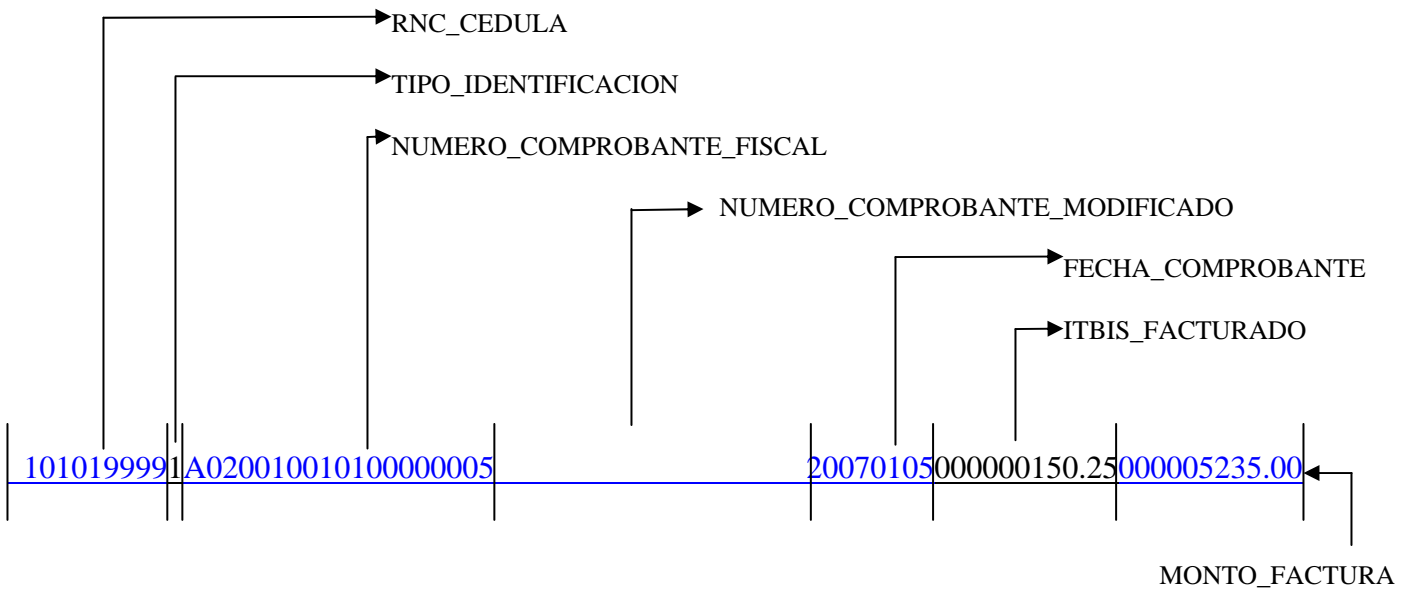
RNC_CEDULA

TIPO_IDENTIFICACION

NUMERO_COMPROBANTE_FISCAL

NUMERO_COMPROBANTE_MODIFICADO

FECHA_COMPROBANTE

ITBIS_FACTURADO

101019999 1 A020010010100000005 20070105 000000150.25 000005235.00

MONTO_FACTURA